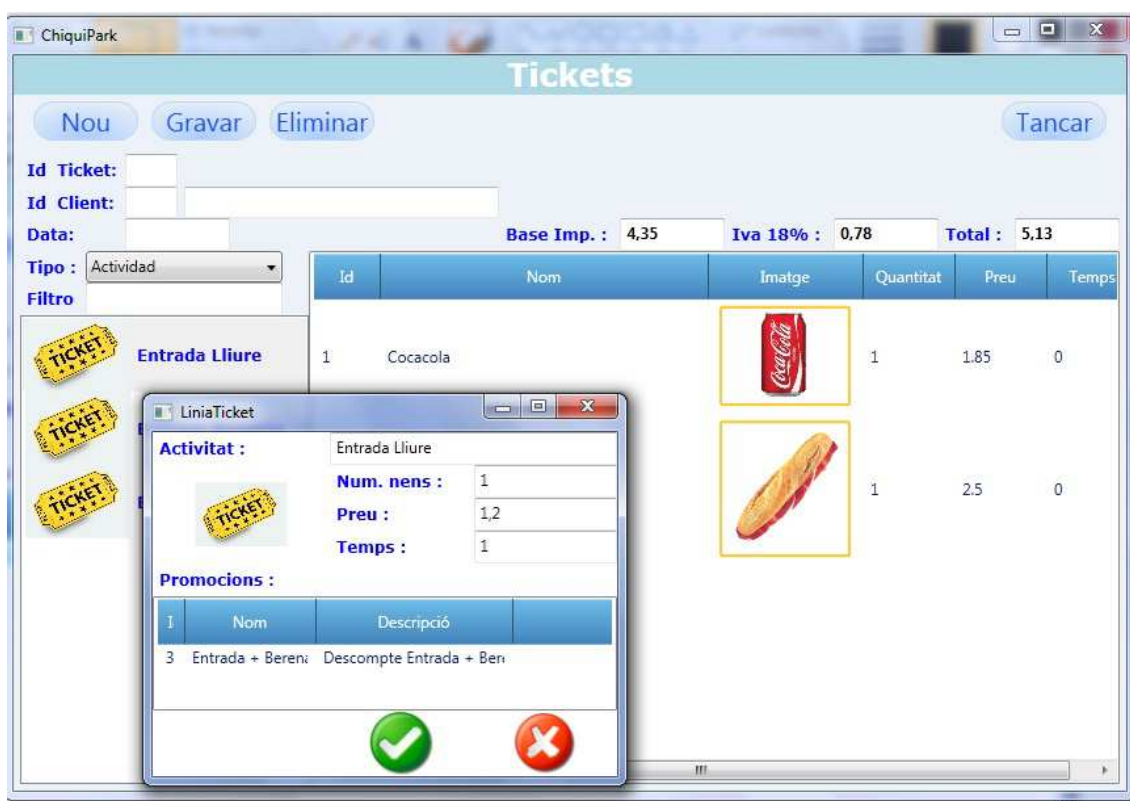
ChiquiPark

Tickets

Nou Gravar Eliminar Tancar

Id Ticket:
Id Client:
Data:
Base Imp. : 4,35 Iva 18% : 0,78 Total : 5,13
Tipo : Actividad
Filtro

| Id | Nom | Imatge | Quantitat | Preu | Temps |
|---|---|---|---|---|---|
| 1 | Cocacola | Coca-Cola | 1 | 1.85 | 0 |
| | | | 1 | 2.5 | 0 |

TICKET Entrada Lliure
TICKET
TICKET

LiniaTicket
Activitat : Entrada Lliure
TICKET
Num. nens : 1
Preu : 1,2
Temps : 1
Promocions :

| I | Nom | Descripció |
|---|---|---|
| 3 | Entrada + Beren | Descompte Entrada + Ber |